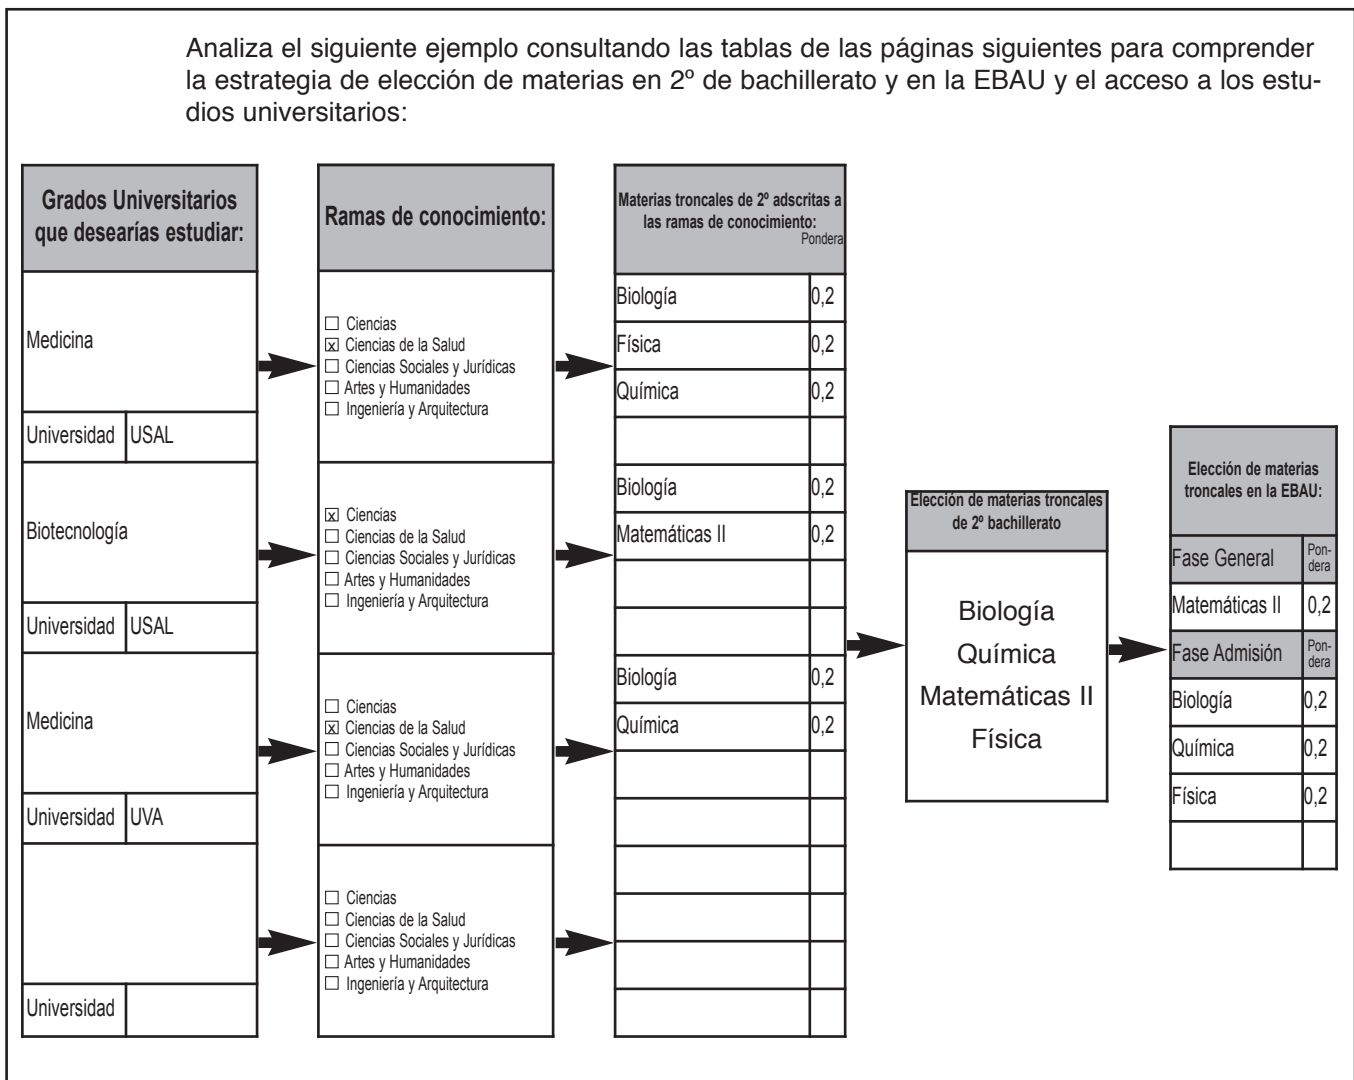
Analiza el siguiente ejemplo consultando las tablas de las páginas siguientes para comprender la estrategia de elección de materias en 2º de bachillerato y en la EBAU y el acceso a los estudios universitarios:

**Grados Universitarios que desearías estudiar:**

| | |
|---|---|
| Medicina | |
| Universidad | USAL |
| Biotecnología | |
| Universidad | USAL |
| Medicina | |
| Universidad | UVA |
| | |
| Universidad | |

**Ramas de conocimiento:**

☐ Ciencias
☒ Ciencias de la Salud
☐ Ciencias Sociales y Jurídicas
☐ Artes y Humanidades
☐ Ingeniería y Arquitectura

☒ Ciencias
☐ Ciencias de la Salud
☐ Ciencias Sociales y Jurídicas
☐ Artes y Humanidades
☐ Ingeniería y Arquitectura

☐ Ciencias
☒ Ciencias de la Salud
☐ Ciencias Sociales y Jurídicas
☐ Artes y Humanidades
☐ Ingeniería y Arquitectura

☐ Ciencias
☐ Ciencias de la Salud
☐ Ciencias Sociales y Jurídicas
☐ Artes y Humanidades
☐ Ingeniería y Arquitectura

| Materias troncales de 2º adscritas a las ramas de conocimiento: | Pondera |
|---|---|
| Biología | 0,2 |
| Física | 0,2 |
| Química | 0,2 |
| | |
| Biología | 0,2 |
| Matemáticas II | 0,2 |
| | |
| | |
| Biología | 0,2 |
| Química | 0,2 |
| | |
| | |
| | |
| | |
| | |
| | |

**Elección de materias troncales de 2º bachillerato**

Biología
Química
Matemáticas II
Física

**Elección de materias troncales en la EBAU:**

| Fase General | Pondera |
|---|---|
| Matemáticas II | 0,2 |
| Fase Admisión | Pondera |
| Biología | 0,2 |
| Química | 0,2 |
| Física | 0,2 |
| | |